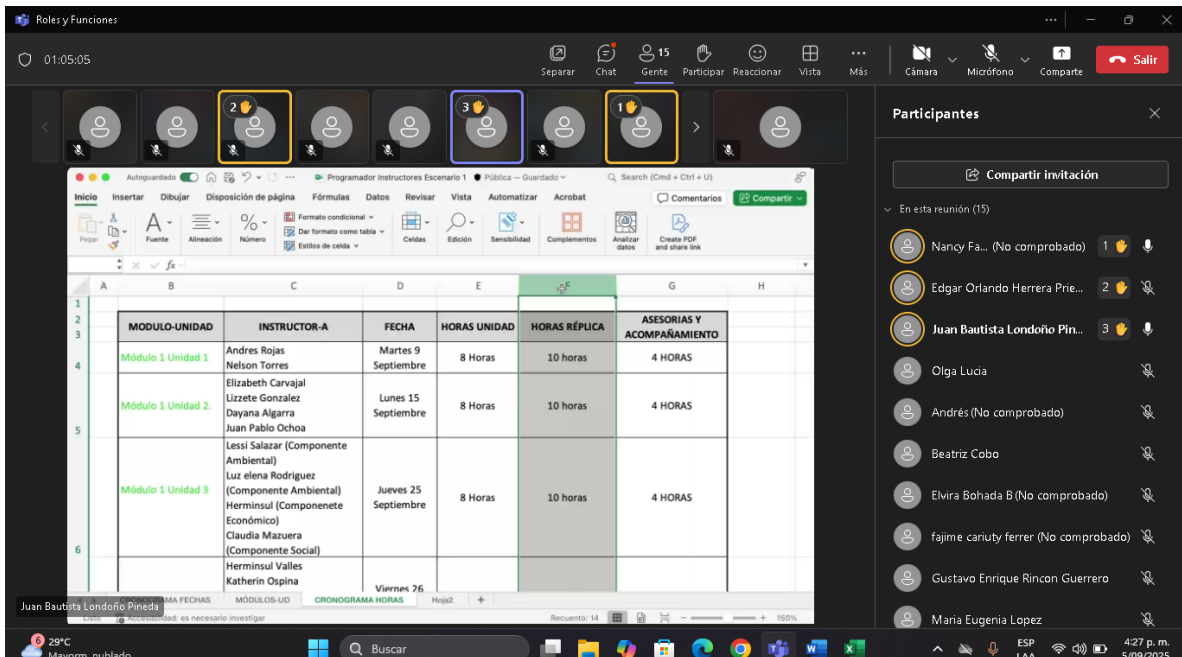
Roles y Funciones

01:05:05

Separar Chat 15 Gente Participar Reaccionar Vista Más Cámara Micrófono Comparte Salir

2 3 1

Autoguardado Programador Instructores Escenario 1 • Pública — Guardado Search (Cmd + Ctrl + U)

Inicio Insertar Dibujar Disposición de página Fórmulas Datos Revisar Vista Automatizar Acrobat Comentarios Compartir

Pegar Fuente Alineación Número Formato condicional Dar formato como tabla Estilos de celda Celdas Edición Sensibilidad Complementos Analizar datos Create PDF and share link

| | A | B | C | D | E | F | G | H |
|---|---|---|---|---|---|---|---|---|
| 1 | | | | | | | | |
| 2-3 | | MODULO-UNIDAD | INSTRUCTOR-A | FECHA | HORAS UNIDAD | HORAS RÉPLICA | ASESORIAS Y ACOMPAÑAMIENTO | |
| 4 | | Módulo 1 Unidad 1 | Andres Rojas Nelson Torres | Martes 9 Septiembre | 8 Horas | 10 horas | 4 HORAS | |
| 5 | | Módulo 1 Unidad 2. | Elizabeth Carvajal Lizzete Gonzalez Dayana Algarra Juan Pablo Ochoa | Lunes 15 Septiembre | 8 Horas | 10 horas | 4 HORAS | |
| 6 | | Módulo 1 Unidad 3 | Lessi Salazar (Componente Ambiental) Luz elena Rodriguez (Componente Ambiental) Herminsul (Componenete Económico) Claudia Mazuera (Componente Social) | Jueves 25 Septiembre | 8 Horas | 10 horas | 4 HORAS | |
| | | | Herminsul Valles Katherin Ospina | Viernes 26 | | | | |

CRONOGRAMA FECHAS MÓDULOS-UD CRONOGRAMA HORAS Hoja2 +

Listo Accesibilidad: es necesario investigar Recuento: 14 150%

Juan Bautista Londoño Pineda

Participantes

Compartir invitación

En esta reunión (15)

Nancy Fa... (No comprobado) 1
Edgar Orlando Herrera Prie... 2
Juan Bautista Londoño Pin... 3
Olga Lucia
Andrés (No comprobado)
Beatriz Cobo
Elvira Bohada B (No comprobado)
fajime cariuty ferrer (No comprobado)
Gustavo Enrique Rincon Guerrero
Maria Eugenia Lopez

29°C Mayorm. nublado 6 Buscar ESP LAA 4:27 p. m. 5/09/2025